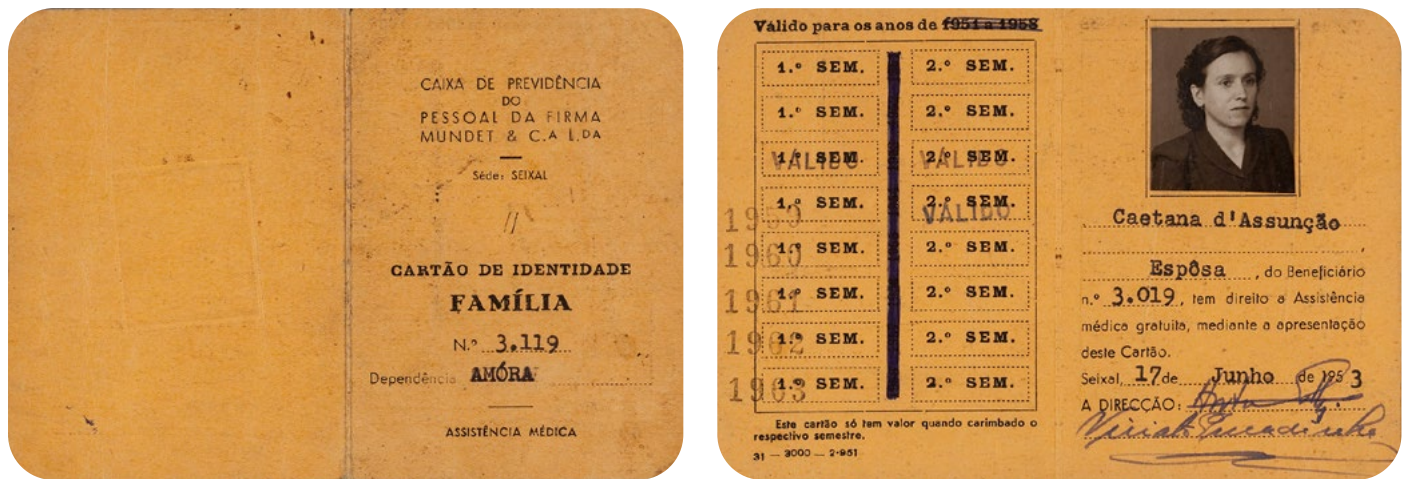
CAIXA DE PREVIDÊNCIA
DO
PESSOAL DA FIRMA
MUNDET & C.A L.DA

Sede: SEIXAL

//

CARTÃO DE IDENTIDADE
FAMÍLIA
N.º 3.119
Dependência AMÓRA

ASSISTÊNCIA MÉDICA

Válido para os anos de 1951 a 1958

| | |
|---|---|
| 1.º SEM. | 2.º SEM. |
| 1.º SEM. | 2.º SEM. |
| 1.º SEM. | 2.º SEM. |
| 1.º SEM. | 2.º SEM. |
| 1.º SEM. | 2.º SEM. |
| 1.º SEM. | 2.º SEM. |
| 1.º SEM. | 2.º SEM. |
| 1.º SEM. | 2.º SEM. |

VÁLIDO VÁLIDO
VÁLIDO
1959
1960
1961
1962
1963

Este cartão só tem valor quando carimbado o respectivo semestre.

31 — 3000 — 2-951

Caetana d'Assunção

Espôsa, do Beneficiário n.º 3.019, tem direito a Assistência médica gratuita, mediante a apresentação deste Cartão.

Seixal, 17 de Junho de 1953
A DIRECÇÃO: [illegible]
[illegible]